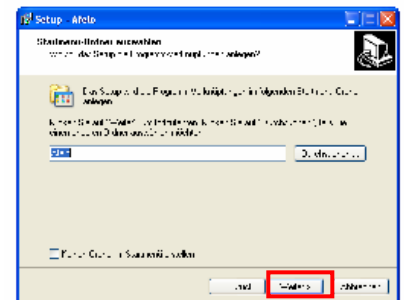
Setup - Afelo

Startmenü-Ordner auswählen
Wo soll das Setup die Programm-Verknüpfungen anlegen?

Das Setup wird die Programm-Verknüpfungen im folgenden Startmenü-Ordner anlegen.

Klicken Sie auf "Weiter", um fortzufahren. Klicken Sie auf "Durchsuchen", falls Sie einen anderen Ordner auswählen möchten.

Afelo

Durchsuchen...

Keinen Ordner im Startmenü erstellen

< Zurück

Weiter >

Abbrechen